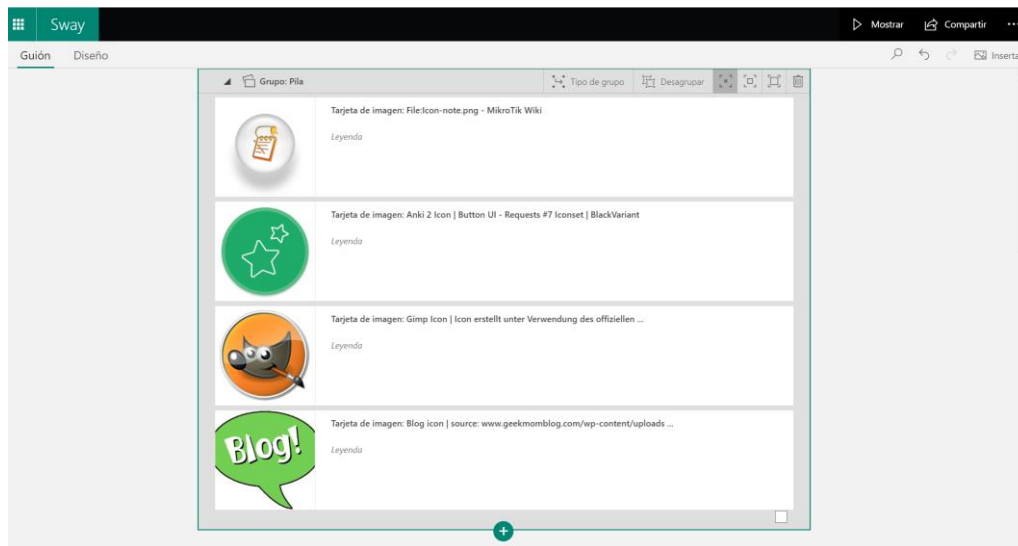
Sway

Mostrar Compartir ···

Guión Diseño

Inserta

Grupo: Pila

Tipo de grupo Desagrupar

Tarjeta de imagen: File:Icon-note.png - MikroTik Wiki

Leyenda

Tarjeta de imagen: Anki 2 Icon | Button UI - Requests #7 Iconset | BlackVariant

Leyenda

Tarjeta de imagen: Gimp Icon | Icon erstellt unter Verwendung des offiziellen ...

Leyenda

Blog!

Tarjeta de imagen: Blog icon | source: www.geekmomblog.com/wp-content/uploads ...

Leyenda